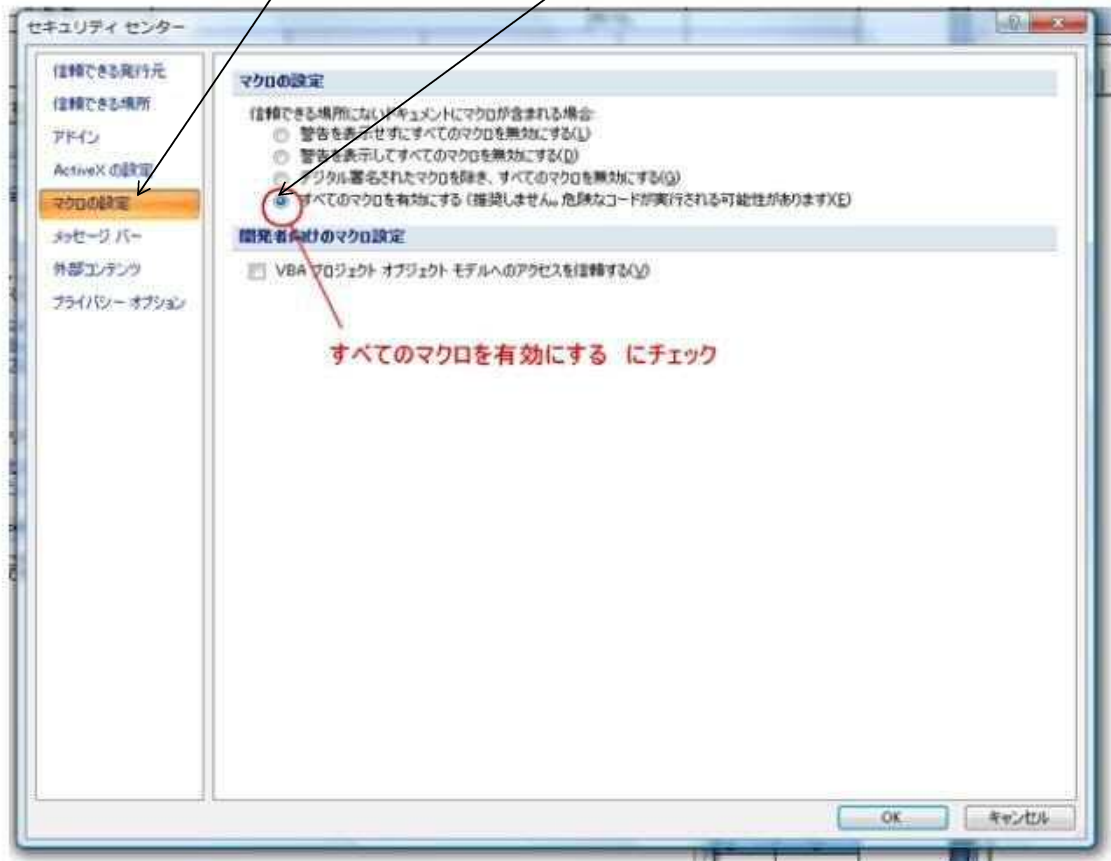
セキュリティ センター

信頼できる発行元
信頼できる場所
アドイン
ActiveX の設定
マクロの設定
メッセージ バー
外部コンテンツ
プライバシー オプション

マクロの設定

信頼できる場所にないドキュメントにマクロが含まれる場合:
警告を表示せずにすべてのマクロを無効にする(L)
警告を表示してすべてのマクロを無効にする(D)
デジタル署名されたマクロを除き、すべてのマクロを無効にする(G)
すべてのマクロを有効にする (推奨しません。危険なコードが実行される可能性があります)(E)

開発者向けのマクロ設定

VBA プロジェクト オブジェクト モデルへのアクセスを信頼する(V)

すべてのマクロを有効にする にチェック

OK
キャンセル